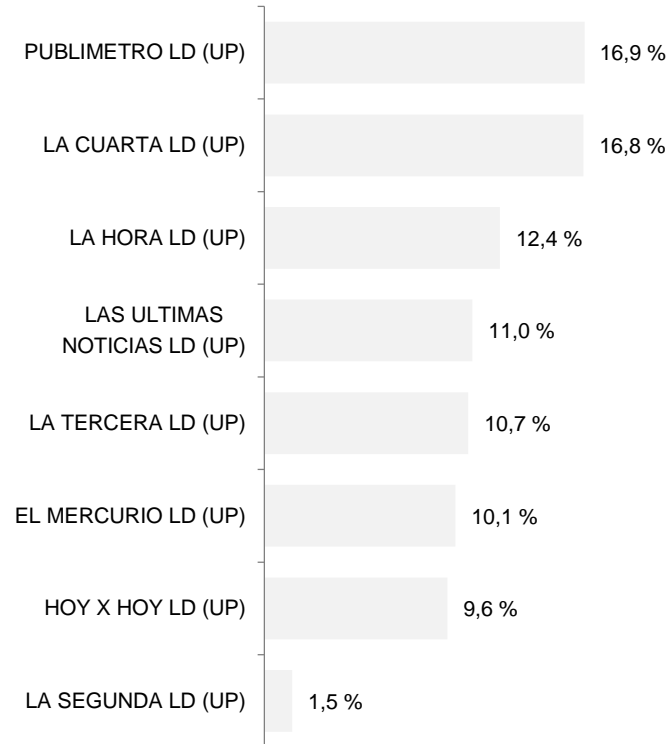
| | |
|---|---|
| PUBLIMETRO LD (UP) | 16,9 % |
| LA CUARTA LD (UP) | 16,8 % |
| LA HORA LD (UP) | 12,4 % |
| LAS ULTIMAS NOTICIAS LD (UP) | 11,0 % |
| LA TERCERA LD (UP) | 10,7 % |
| EL MERCURIO LD (UP) | 10,1 % |
| HOY X HOY LD (UP) | 9,6 % |
| LA SEGUNDA LD (UP) | 1,5 % |